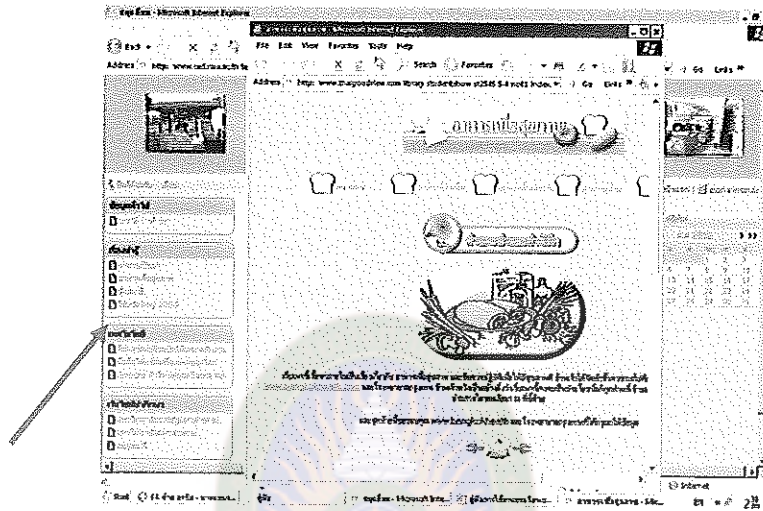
Microsoft Internet Explorer

Microsoft Internet Explorer

Back

File Edit View Favorites Tools Help

Address http://www.

Address http://www.thaigoodview.com/library/studentshow/st2545/5-4/no03/index.html

Go Links

Search Favorites

อาหารเพื่อสุขภาพ

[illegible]

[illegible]

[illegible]

Internet

Start

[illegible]

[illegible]

อาหารเพื่อสุขภาพ

2:38